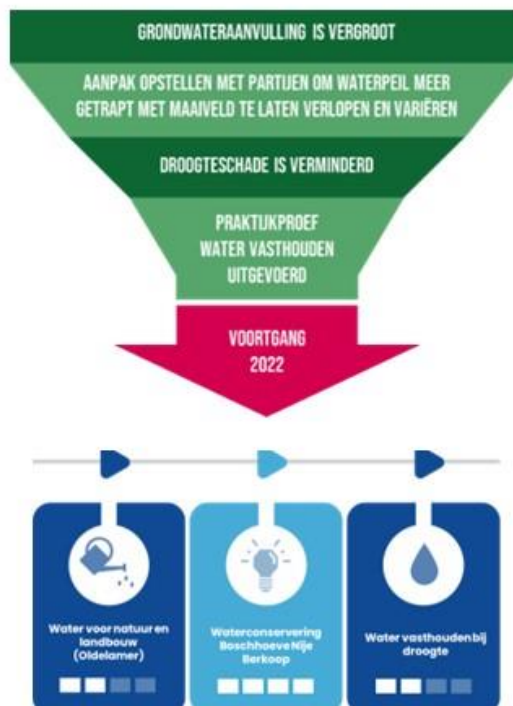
GRONDWATERAANVULLING IS VERGROOT

AANPAK OPSTELLEN MET PARTIJEN OM WATERPEIL MEER GETRAPT MET MAAIVELD TE LATEN VERLOPEN EN VARIËREN

DROOGTESCHADE IS VERMINDERD

PRAKTIJKPROEF WATER VASTHOUDEN UITGEVOERD

VOORTGANG 2022

Water voor natuur en landbouw (Oldelamer)

Waterconservering Boschhoeve Nije Berkoop

Water vasthouden bij droogte